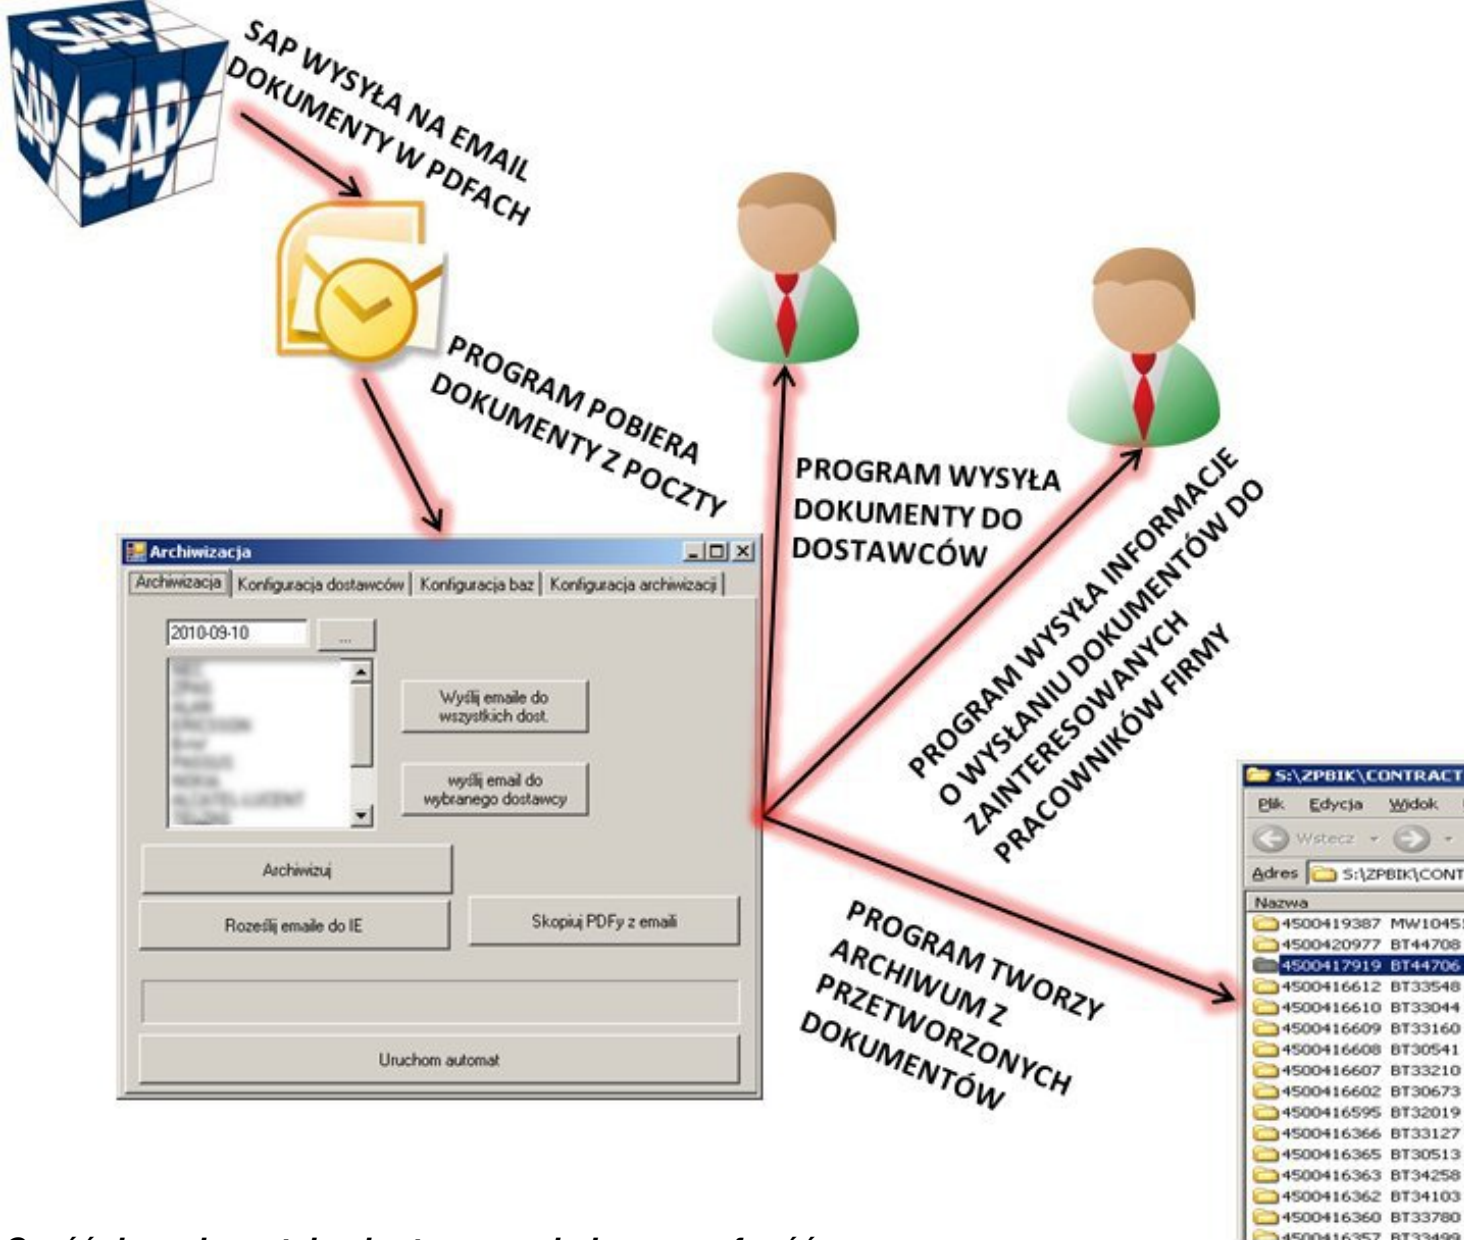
SAP
SAP WYSYŁA NA EMAIL DOKUMENTY W PDFACH

PROGRAM POBIERA DOKUMENTY Z POCZTY

PROGRAM WYSYŁA DOKUMENTY DO DOSTAWCÓW

PROGRAM WYSYŁA INFORMACJE O WYSŁANIU DOKUMENTÓW DO ZAINTERESOWANYCH PRACOWNIKÓW FIRMY

PROGRAM TWORZY ARCHIWUM Z PRZETWORZONYCH DOKUMENTÓW

Archiwizacja
Archiwizacja | Konfiguracja dostawców | Konfiguracja baz | Konfiguracja archiwizacji
2010-09-10
...
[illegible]
Wyślij emaile do wszystkich dost.
wyślij email do wybranego dostawcy
Archiwizuj
Roześlij emaile do IE
Skopiuj PDFy z emaili
Uruchom automat

S:\ZPBIK\CONTRACT
Plik Edycja Widok
Wstecz
Adres S:\ZPBIK\CONT
Nazwa
4500419387 MW1045
4500420977 BT44708
4500417919 BT44706
4500416612 BT33548
4500416610 BT33044
4500416609 BT33160
4500416608 BT30541
4500416607 BT33210
4500416602 BT30673
4500416595 BT32019
4500416366 BT33127
4500416365 BT30513
4500416363 BT34258
4500416362 BT34103
4500416360 BT33780
4500416357 BT33499